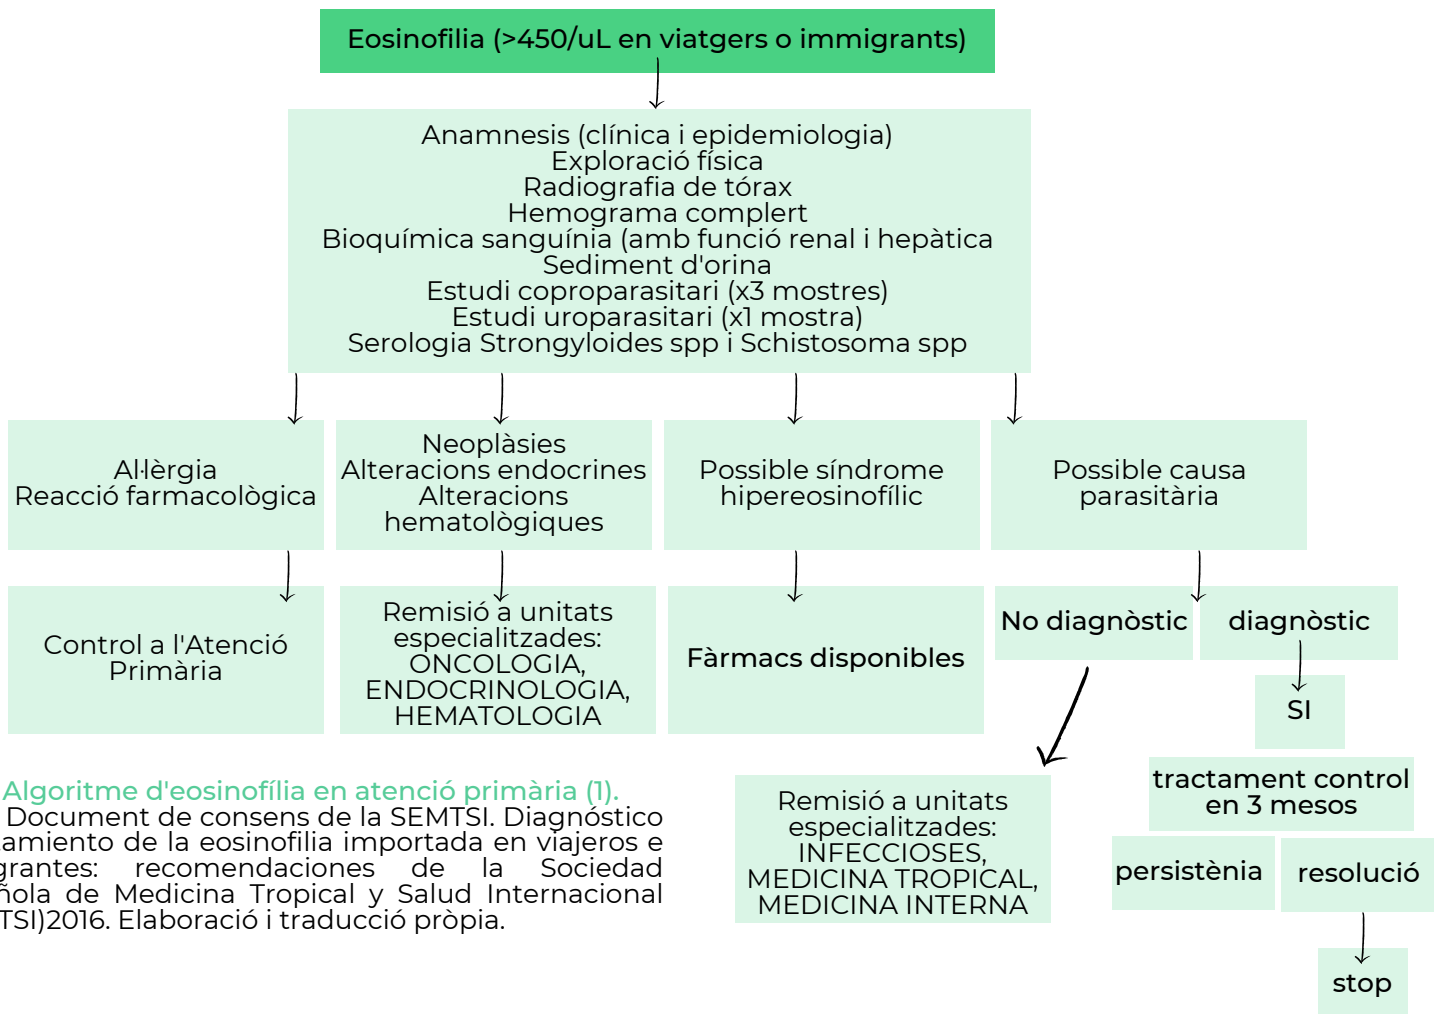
Eosinofilia (>450/uL en viatgers o immigrants)

Anamnesis (clínica i epidemiologia)
Exploració física
Radiografia de tórax
Hemograma complert
Bioquímica sanguínia (amb funció renal i hepàtica
Sediment d'orina
Estudi coproparasitari (x3 mostres)
Estudi uroparasitari (x1 mostra)
Serologia Strongyloides spp i Schistosoma spp

Al·lèrgia
Reacció farmacològica

Neoplàsies
Alteracions endocrines
Alteracions hematològiques

Possible síndrome hipereosinofílic

Possible causa parasitària

Control a l'Atenció Primària

Remisió a unitats especialitzades: ONCOLOGIA, ENDOCRINOLOGIA, HEMATOLOGIA

Fàrmacs disponibles

No diagnòstic

diagnòstic

SI

tractament control en 3 mesos

persistènia

resolució

stop

Remisió a unitats especialitzades: INFECCIOSES, MEDICINA TROPICAL, MEDICINA INTERNA

Algoritme d'eosinofília en atenció primària (1).
Document de consens de la SEMTSI. Diagnóstico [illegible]amiento de la eosinofilia importada en viajeros e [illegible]grantes: recomendaciones de la Sociedad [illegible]ñola de Medicina Tropical y Salud Internacional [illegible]TSI)2016. Elaboració i traducció pròpia.